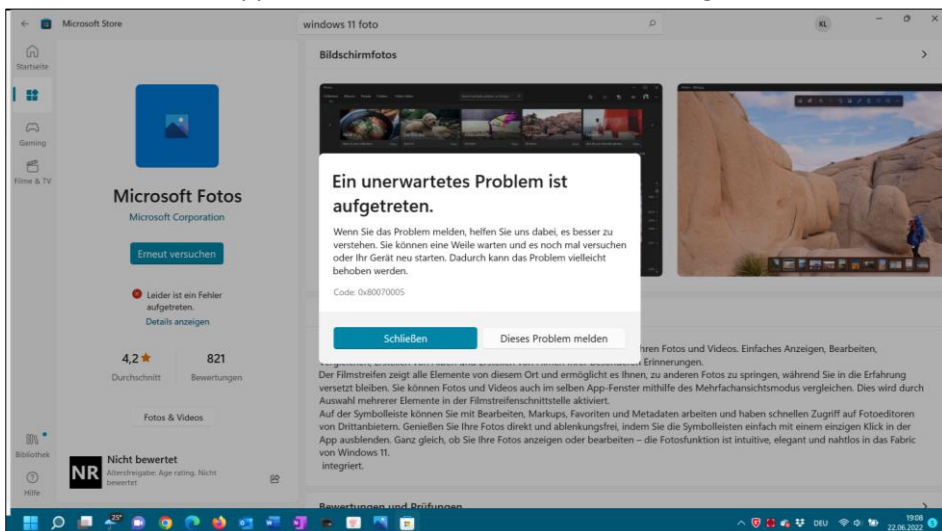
Microsoft Store

windows 11 foto

KL

Startseite

Gaming

Filme & TV

Bibliothek

Hilfe

Microsoft Fotos

Microsoft Corporation

Erneut versuchen

Leider ist ein Fehler aufgetreten.

Details anzeigen

4,2 ★

Durchschnitt

821

Bewertungen

Fotos & Videos

NR

Nicht bewertet

Altersfreigabe: Age rating, Nicht bewertet

Bildschirmfotos

Ein unerwartetes Problem ist aufgetreten.

Wenn Sie das Problem melden, helfen Sie uns dabei, es besser zu verstehen. Sie können eine Weile warten und es noch mal versuchen oder Ihr Gerät neu starten. Dadurch kann das Problem vielleicht behoben werden.

Code: 0x80070005

Schließen

Dieses Problem melden

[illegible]hren Fotos und Videos. Einfaches Anzeigen, Bearbeiten, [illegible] Erinnerungen.

Der Filmstreifen zeigt alle Elemente von diesem Ort und ermöglicht es Ihnen, zu anderen Fotos zu springen, während Sie in die Erfahrung versetzt bleiben. Sie können Fotos und Videos auch im selben App-Fenster mithilfe des Mehrfachansichtsmodus vergleichen. Dies wird durch Auswahl mehrerer Elemente in der Filmstreifenschnittstelle aktiviert.

Auf der Symbolleiste können Sie mit Bearbeiten, Markups, Favoriten und Metadaten arbeiten und haben schnellen Zugriff auf Fotoeditoren von Drittanbietern. Genießen Sie Ihre Fotos direkt und ablenkungsfrei, indem Sie die Symbolleisten einfach mit einem einzigen Klick in der App ausblenden. Ganz gleich, ob Sie Ihre Fotos anzeigen oder bearbeiten – die Fotosfunktion ist intuitive, elegant und nahtlos in das Fabric von Windows 11.

integriert.

Bewertungen und Prüfungen

DEU

19:08
22.06.2022